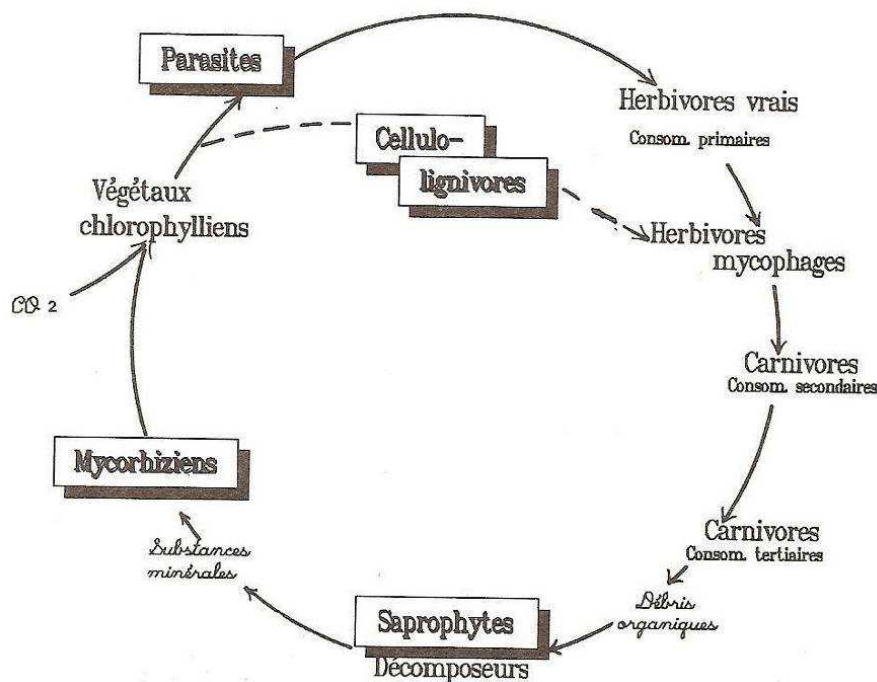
Parasites

Herbivores vrais
Consom. primaires

Cellulo-
lignivores

Végétaux
chlorophylliens

Herbivores
mycophages

$CO_2$

Carnivores
Consom. secondaires

Mycorhiziens

Carnivores
Consom. tertiaires

Substances
minérales

Débris
organiques

Saprophytes
Décomposeurs